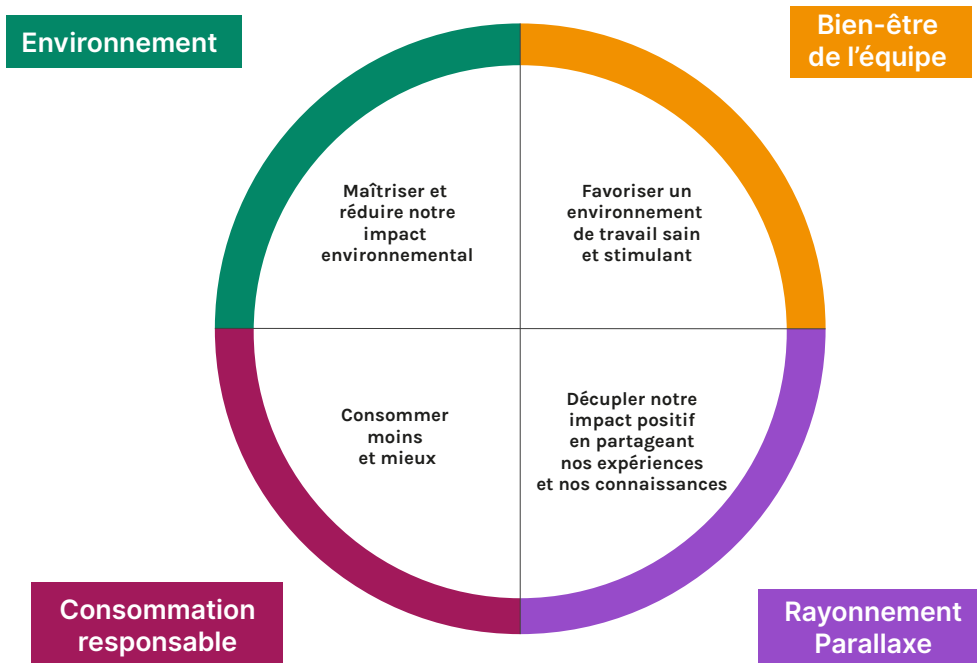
Environnement

Bien-être de l’équipe

Maîtriser et réduire notre impact environnemental

Favoriser un environnement de travail sain et stimulant

Consommer moins et mieux

Décupler notre impact positif en partageant nos expériences et nos connaissances

Consommation responsable

Rayonnement Parallaxe